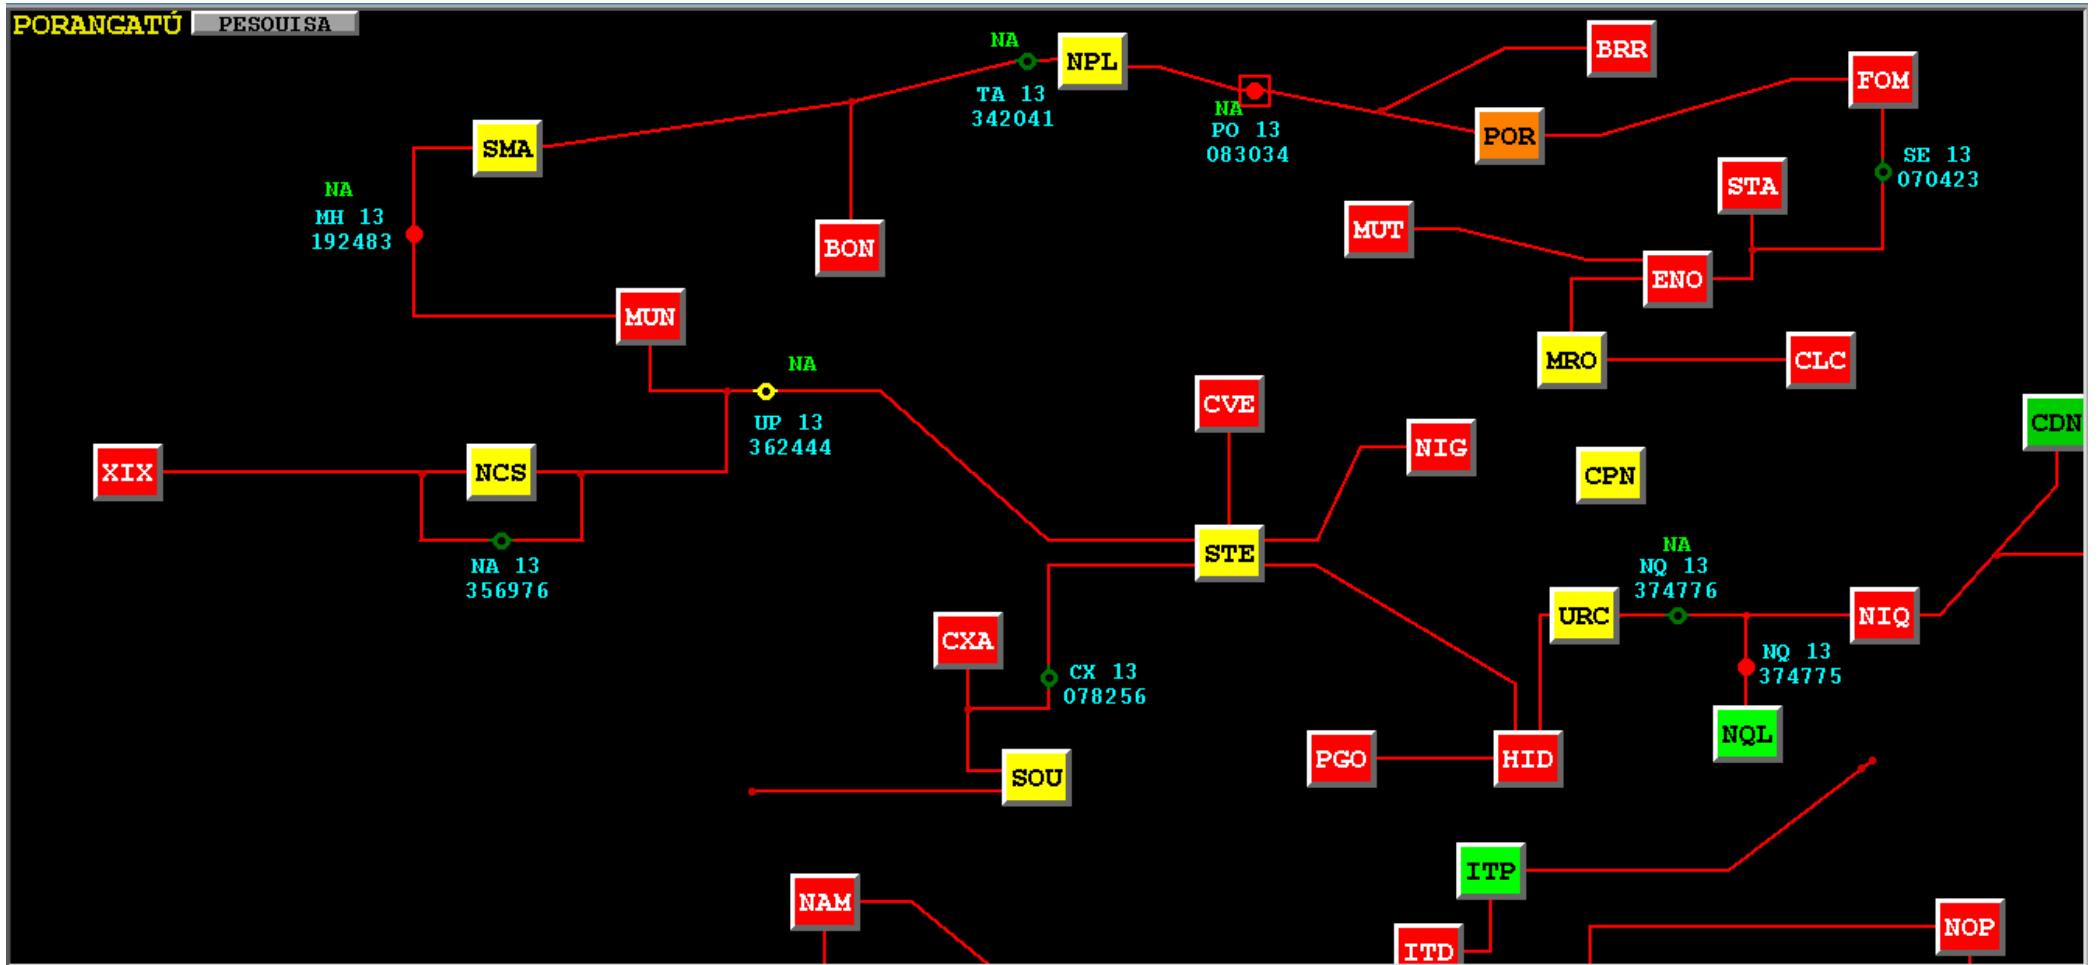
PORANGATÚ PESQUISA

NA
TA 13
342041

NPL

BRR

NA
PO 13
083034

POR

FOM

SMA

SE 13
070423

NA
MH 13
192483

BON

STA

MUT

ENO

MUN

MRO

CLC

NA

UP 13
362444

CVE

NIG

CDN

XIX

NCS

CPN

STE

NA 13
356976

NA
NQ 13
374776

URC

NIQ

CXA

CX 13
078256

NQ 13
374775

NQL

PGO

HID

SOU

ITP

NAM

ITD

NOP